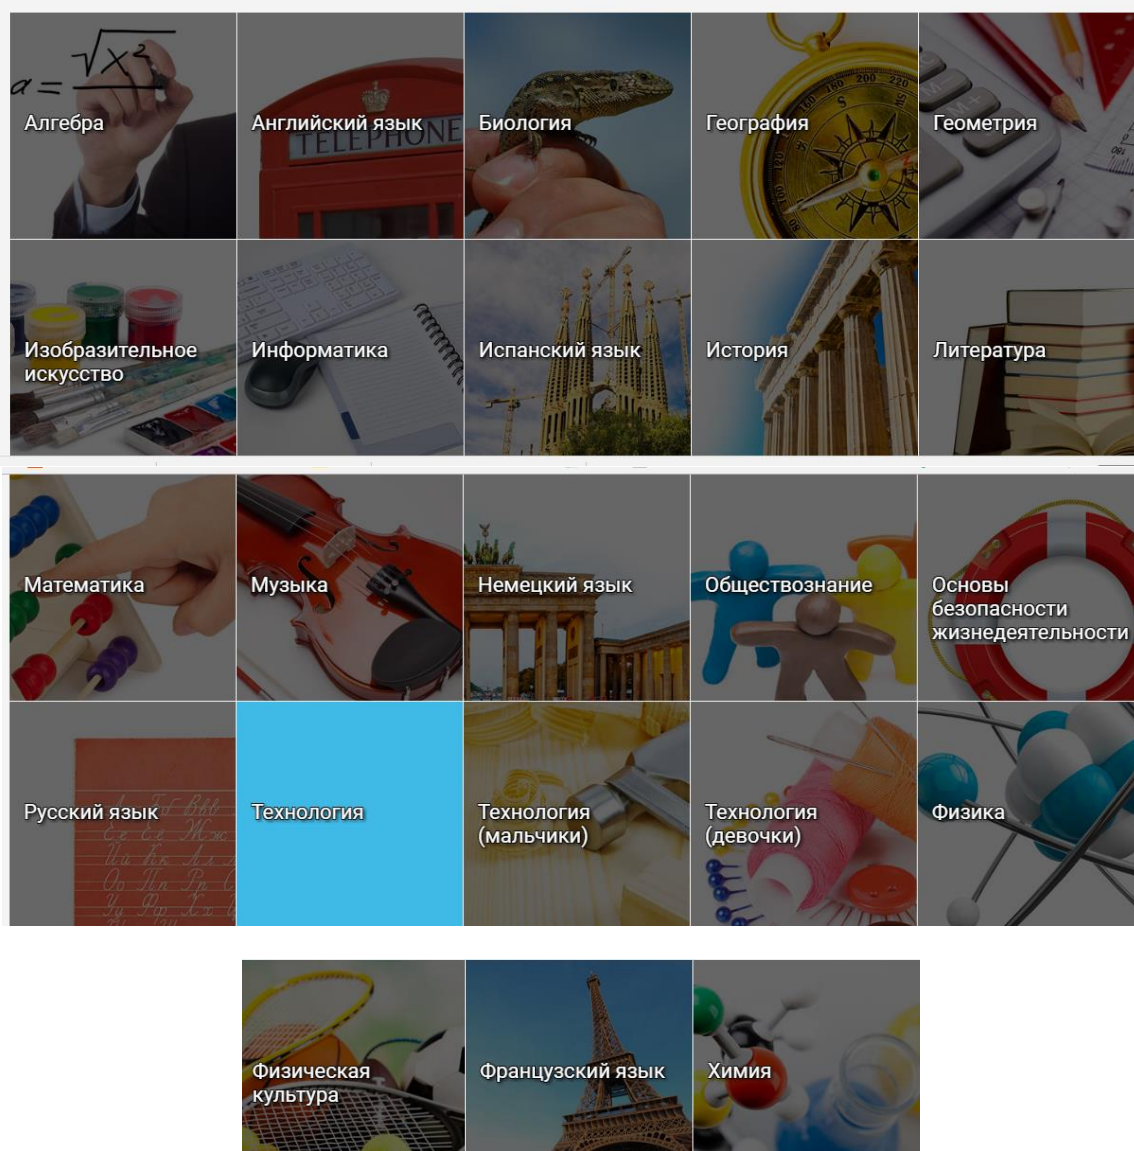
$a = \sqrt{x^2}$

Алгебра

Английский язык

TELEPHONE

Биология

География

Геометрия

Изобразительное искусство

Информатика

Испанский язык

История

Литература

Математика

Музыка

Немецкий язык

Обществознание

Основы безопасности жизнедеятельности

Русский язык

Технология

Технология (мальчики)

Технология (девочки)

Физика

Физическая культура

Французский язык

Химия